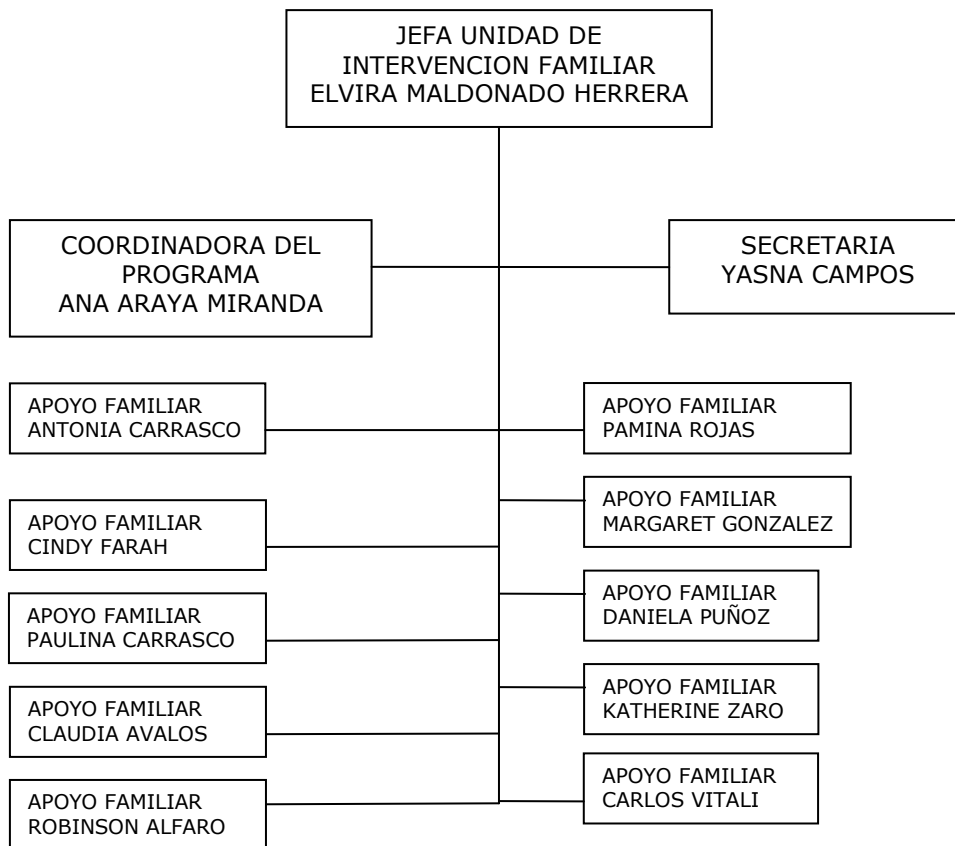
JEFA UNIDAD DE INTERVENCION FAMILIAR ELVIRA MALDONADO HERRERA

COORDINADORA DEL PROGRAMA ANA ARAYA MIRANDA

SECRETARIA YASNA CAMPOS

APOYO FAMILIAR ANTONIA CARRASCO

APOYO FAMILIAR PAMINA ROJAS

APOYO FAMILIAR MARGARET GONZALEZ

APOYO FAMILIAR CINDY FARAH

APOYO FAMILIAR DANIELA PUÑOZ

APOYO FAMILIAR PAULINA CARRASCO

APOYO FAMILIAR KATHERINE ZARO

APOYO FAMILIAR CLAUDIA AVALOS

APOYO FAMILIAR CARLOS VITALI

APOYO FAMILIAR ROBINSON ALFARO